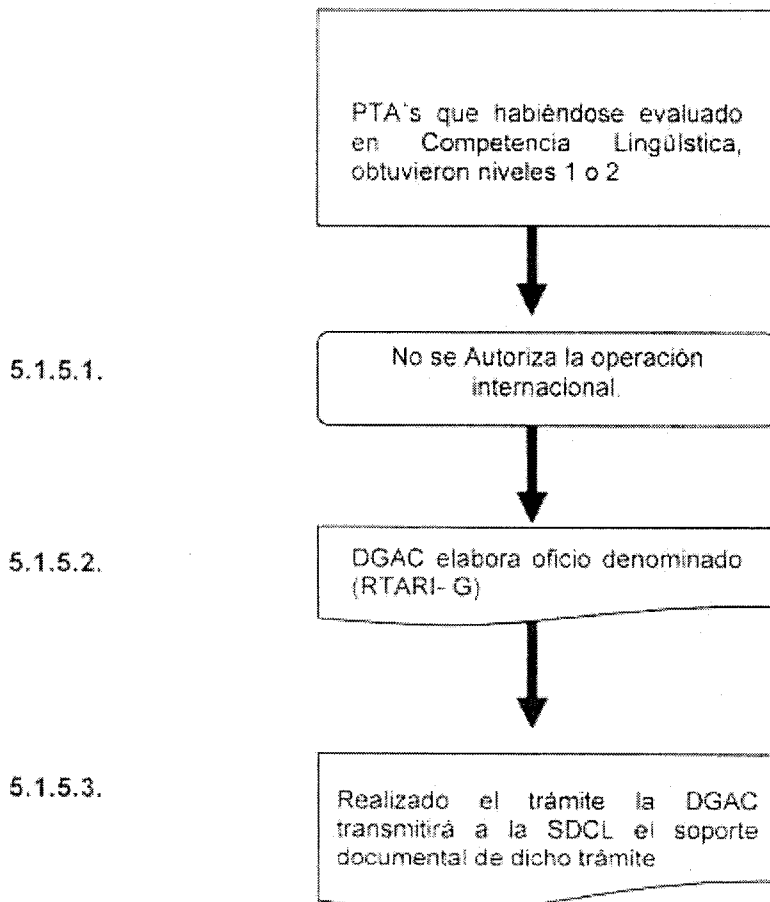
PTA's que habiéndose evaluado en Competencia Lingüística, obtuvieron niveles 1 o 2

5.1.5.1.

No se Autoriza la operación internacional.

5.1.5.2.

DGAC elabora oficio denominado (RTARI- G)

5.1.5.3.

Realizado el trámite la DGAC transmitirá a la SDCL el soporte documental de dicho trámite